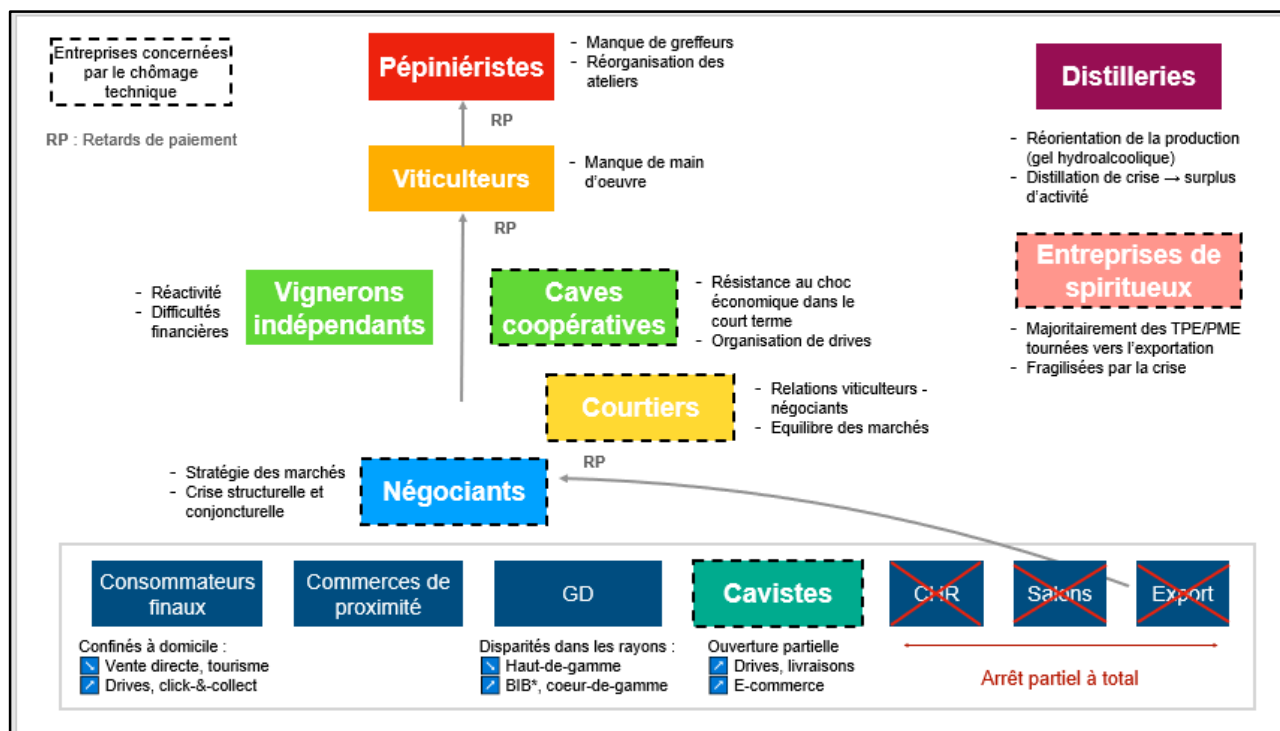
Entreprises concernées par le chômage technique

RP : Retards de paiement

Pépiniéristes

- Manque de greffeurs
- Réorganisation des ateliers

RP

Viticulteurs

- Manque de main d'oeuvre

RP

Distilleries

- Réorientation de la production (gel hydroalcoolique)
- Distillation de crise → surplus d'activité

Entreprises de spiritueux

- Majoritairement des TPE/PME tournées vers l'exportation
- Fragilisées par la crise

- Réactivité
- Difficultés financières

Vignerons indépendants

Caves coopératives

- Résistance au choc économique dans le court terme
- Organisation de drives

Courtiers

- Relations viticulteurs - négociants
- Equilibre des marchés

RP

- Stratégie des marchés
- Crise structurelle et conjoncturelle

Négociants

Consommateurs finaux

Commerces de proximité

GD

Cavistes

CHR

Salons

Export

Confinés à domicile :
↘ Vente directe, tourisme
↗ Drives, click-&-collect

Disparités dans les rayons :
↘ Haut-de-gamme
↗ BIB*, coeur-de-gamme

Ouverture partielle
↗ Drives, livraisons
↗ E-commerce

Arrêt partiel à total